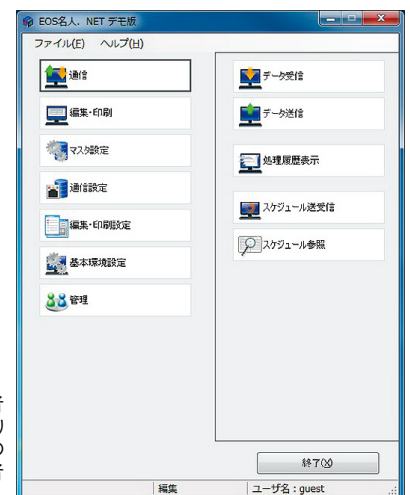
EOS名人．NET デモ版

ファイル(F)　ヘルプ(H)

通信

編集・印刷

マスタ設定

通信設定

編集・印刷設定

基本環境設定

管理

データ受信

データ送信

処理履歴表示

スケジュール送受信

スケジュール参照

終了(X)

編集

ユーザ名：guest